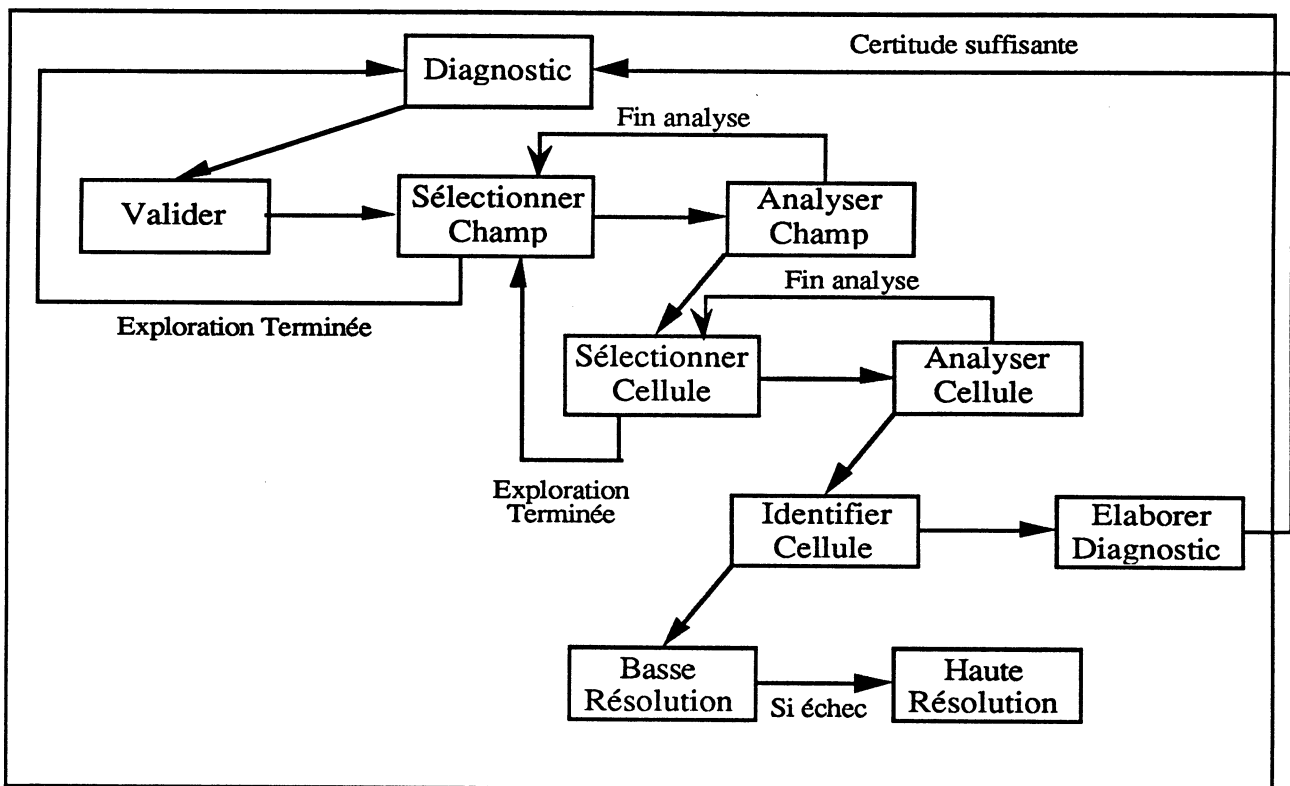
Certitude suffisante

Diagnostic

Fin analyse

Valider

Sélectionner Champ

Analyser Champ

Fin analyse

Exploration Terminée

Sélectionner Cellule

Analyser Cellule

Exploration Terminée

Identifier Cellule

Elaborer Diagnostic

Basse Résolution

Si échec

Haute Résolution